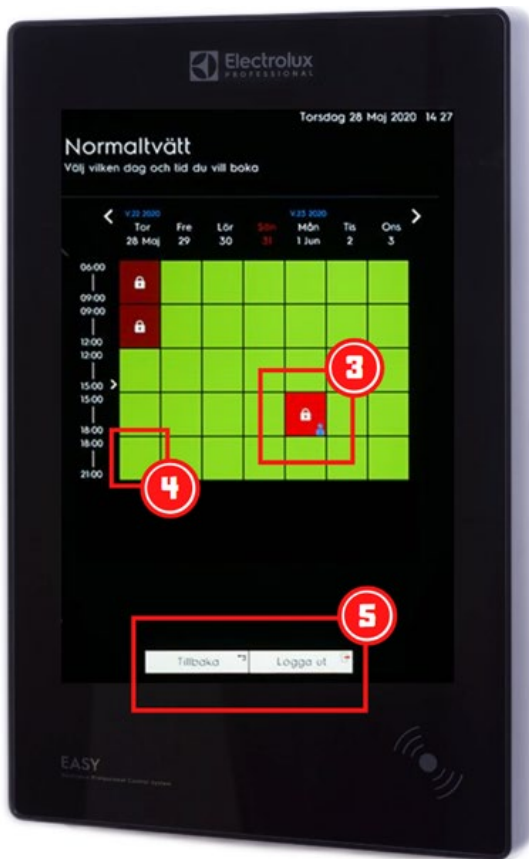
Electrolux
PROFESSIONAL

Torsdag 28 Maj 2020 14 27

Normaltvätt
Välj vilken dag och tid du vill boka

V.22 2020
V.23 2020

| | Tor 28 Maj | Fre 29 | Lör 30 | Sön 31 | Mån 1 Jun | Tis 2 | Ons 3 |
|---|---|---|---|---|---|---|---|
| 06:00 – 09:00 | | | | | | | |
| 09:00 – 12:00 | | | | | | | |
| 12:00 – 15:00 | | | | | | | |
| 15:00 – 18:00 | | | | | | | |
| 18:00 – 21:00 | | | | | | | |

3

4

5

Tillbaka
Logga ut

EASY
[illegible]